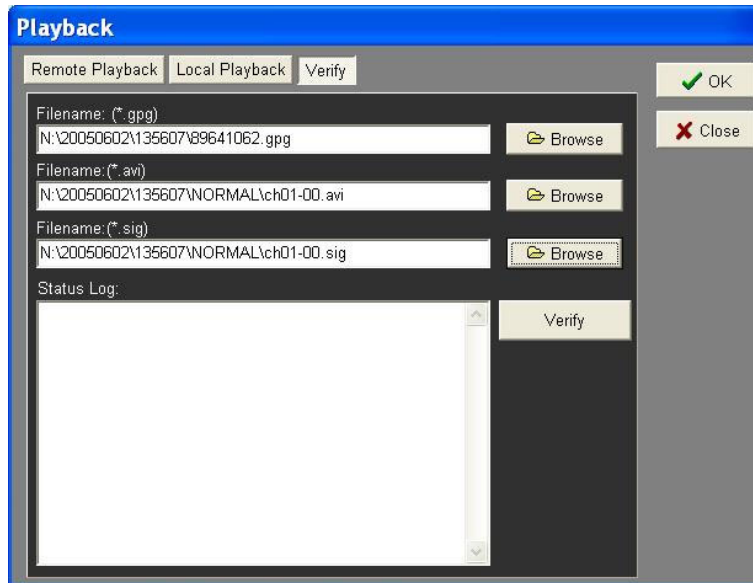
Playback

Remote Playback Local Playback Verify

OK

Close

Filename: (*.gpg)
N:\20050602\135607\89641062.gpg

Browse

Filename:(*.avi)
N:\20050602\135607\NORMAL\ch01-00.avi

Browse

Filename:(*.sig)
N:\20050602\135607\NORMAL\ch01-00.sig

Browse

Status Log:

Verify